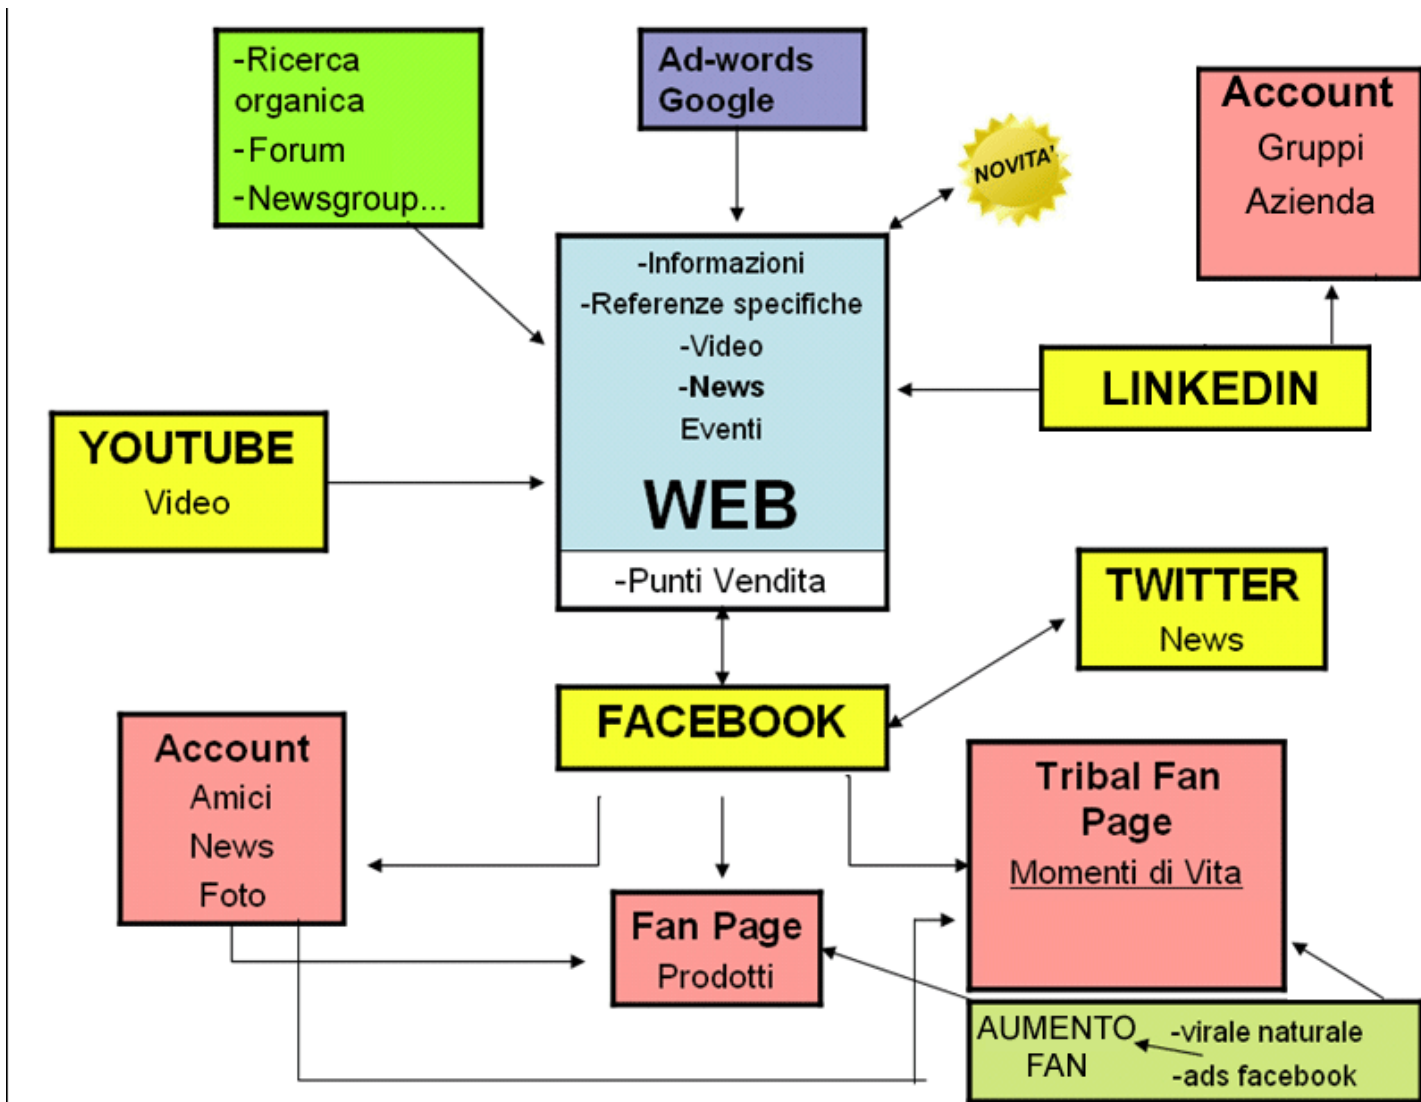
-Ricerca organica
-Forum
-Newsgroup...

Ad-words Google

NOVITA'

Account
Gruppi
Azienda

-Informazioni
-Referenze specifiche
-Video
-News
Eventi
WEB
-Punti Vendita

LINKEDIN

YOUTUBE
Video

TWITTER
News

FACEBOOK

Account
Amici
News
Foto

Tribal Fan Page
Momenti di Vita

Fan Page
Prodotti

AUMENTO FAN
-virale naturale
-ads facebook